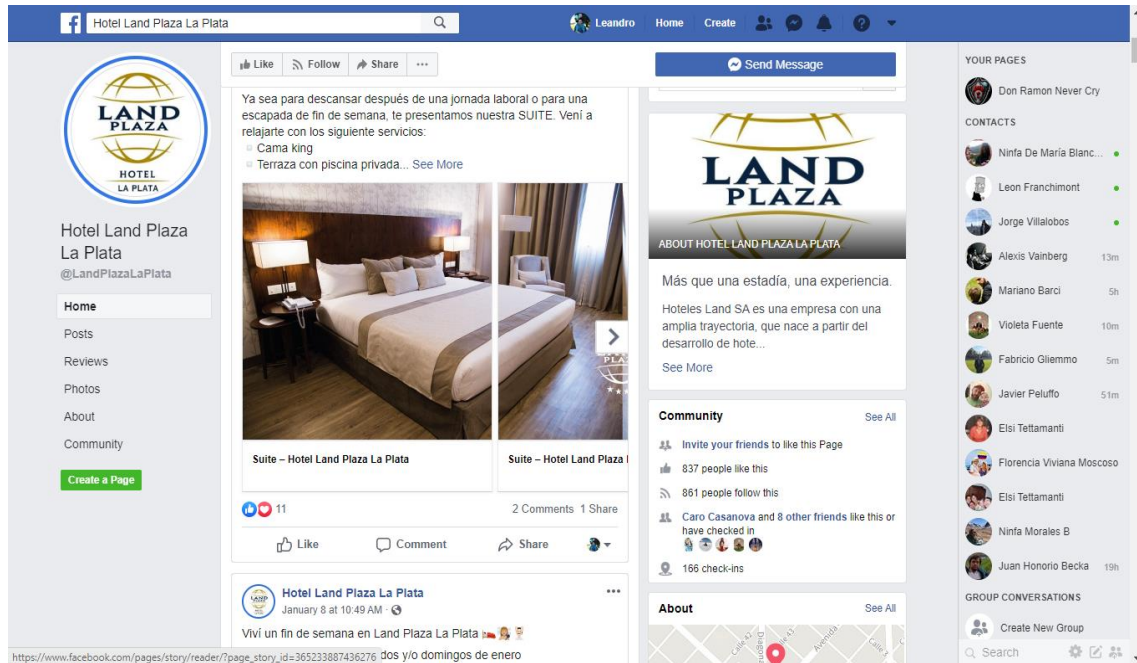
Hotel Land Plaza La Plata

Leandro Home Create

LAND PLAZA HOTEL LA PLATA

Hotel Land Plaza La Plata
@LandPlazaLaPlata

Home
Posts
Reviews
Photos
About
Community

Create a Page

Like Follow Share ···

Send Message

Ya sea para descansar después de una jornada laboral o para una escapada de fin de semana, te presentamos nuestra SUITE. Vení a relajarte con los siguiente servicios:
Cama king
Terraza con piscina privada... See More

Suite – Hotel Land Plaza La Plata
Suite – Hotel Land Plaza La Plata

11
2 Comments 1 Share

Like Comment Share

Hotel Land Plaza La Plata
January 8 at 10:49 AM ·
Viví un fin de semana en Land Plaza La Plata
dos y/o domingos de enero

https://www.facebook.com/pages/story/reader/?page_story_id=365233887436276

LAND PLAZA
ABOUT HOTEL LAND PLAZA LA PLATA

Más que una estadía, una experiencia.

Hoteles Land SA es una empresa con una amplia trayectoria, que nace a partir del desarrollo de hote...

See More

Community See All
Invite your friends to like this Page
837 people like this
861 people follow this
Caro Casanova and 8 other friends like this or have checked in
166 check-ins

About See All

YOUR PAGES
Don Ramon Never Cry
CONTACTS
Ninfa De María Blanc...
Leon Franchimont
Jorge Villalobos
Alexis Vainberg 13m
Mariano Barci 5h
Violeta Fuente 10m
Fabricio Gliemmo 5m
Javier Peluffo 51m
Elsi Tettamanti
Florencia Viviana Moscoso
Elsi Tettamanti
Ninfa Morales B
Juan Honorio Becka 19h
GROUP CONVERSATIONS
Create New Group
Search